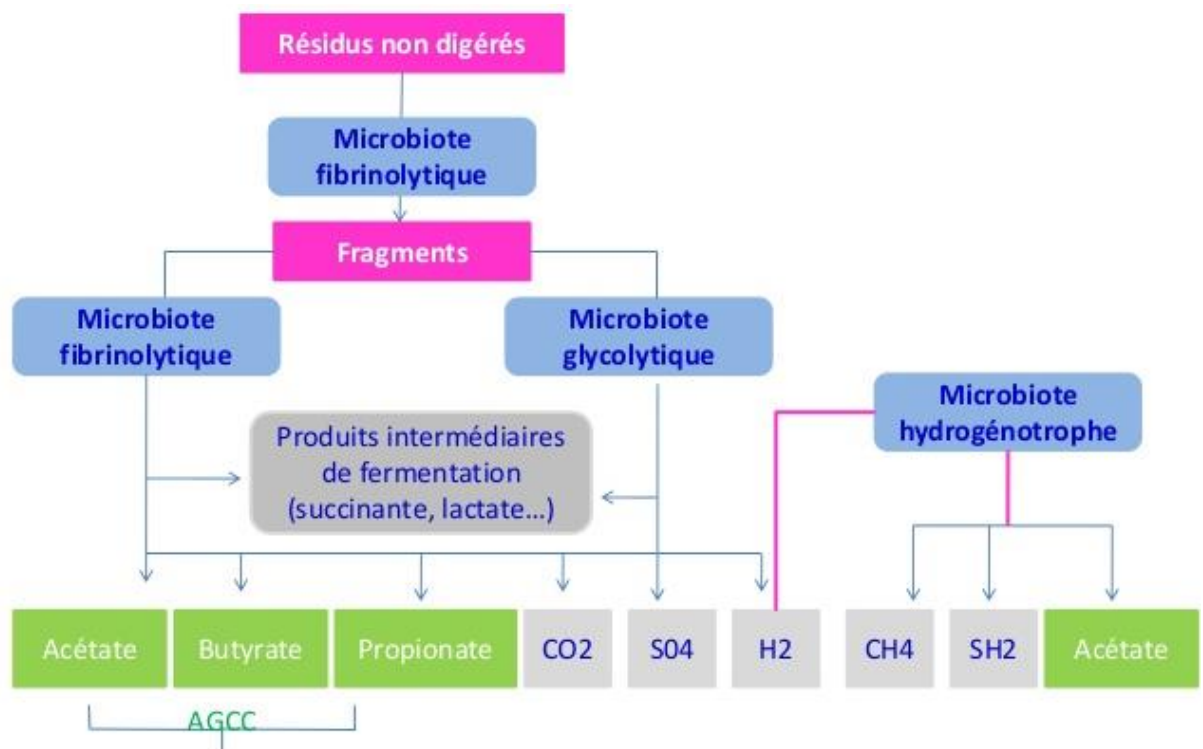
Résidus non digérés

Microbiote fibrinolytique

Fragments

Microbiote fibrinolytique

Microbiote glycolytique

Microbiote hydrogénotrophe

Produits intermédiaires de fermentation (succinante, lactate…)

Acétate

Butyrate

Propionate

CO2

S04

H2

CH4

SH2

Acétate

AGCC